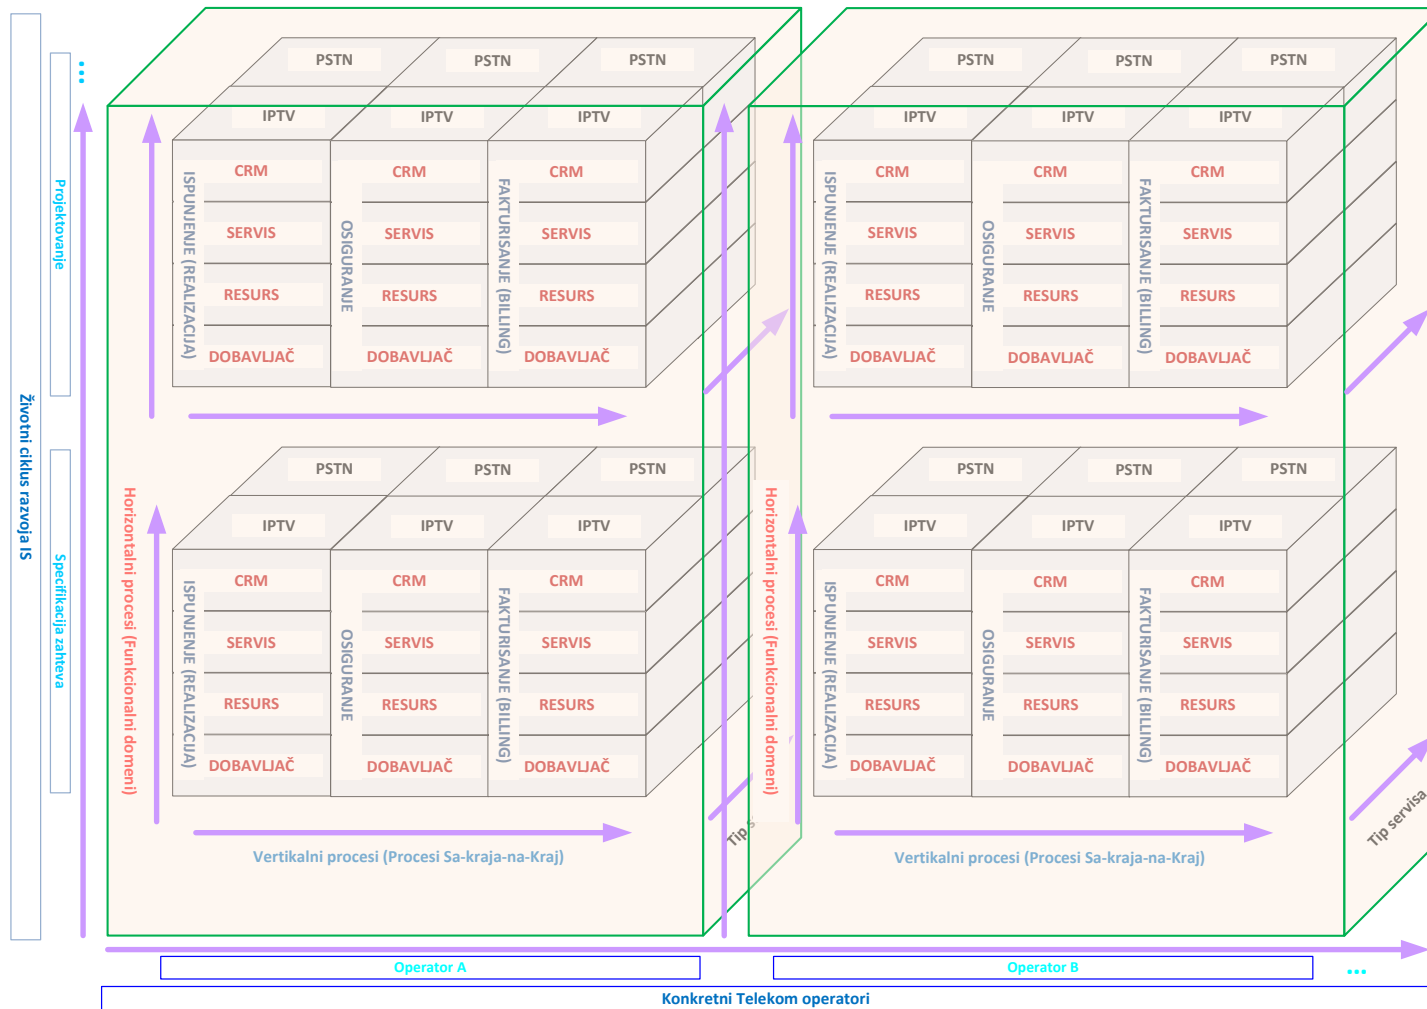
Životni ciklus razvoja IS

...

Projektovanje

Specifikacija zahteva

PSTN PSTN PSTN
IPTV IPTV IPTV

ISPUNJENJE (REALIZACIJA)
CRM
SERVIS
RESURS
DOBAVLJAČ

OSIGURANJE
CRM
SERVIS
RESURS
DOBAVLJAČ

FAKTURISANJE (BILLING)
CRM
SERVIS
RESURS
DOBAVLJAČ

PSTN PSTN PSTN
IPTV IPTV IPTV

ISPUNJENJE (REALIZACIJA)
CRM
SERVIS
RESURS
DOBAVLJAČ

OSIGURANJE
CRM
SERVIS
RESURS
DOBAVLJAČ

FAKTURISANJE (BILLING)
CRM
SERVIS
RESURS
DOBAVLJAČ

Horizontalni procesi (Funkcionalni domeni)

Vertikalni procesi (Procesi Sa-kraja-na-Kraj)

Tip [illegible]

PSTN PSTN PSTN
IPTV IPTV IPTV

ISPUNJENJE (REALIZACIJA)
CRM
SERVIS
RESURS
DOBAVLJAČ

OSIGURANJE
CRM
SERVIS
RESURS
DOBAVLJAČ

FAKTURISANJE (BILLING)
CRM
SERVIS
RESURS
DOBAVLJAČ

PSTN PSTN PSTN
IPTV IPTV IPTV

ISPUNJENJE (REALIZACIJA)
CRM
SERVIS
RESURS
DOBAVLJAČ

OSIGURANJE
CRM
SERVIS
RESURS
DOBAVLJAČ

FAKTURISANJE (BILLING)
CRM
SERVIS
RESURS
DOBAVLJAČ

Horizontalni procesi (Funkcionalni domeni)

Vertikalni procesi (Procesi Sa-kraja-na-Kraj)

Tip servisa

Operator A

Operator B

...

Konkretni Telekom operatori